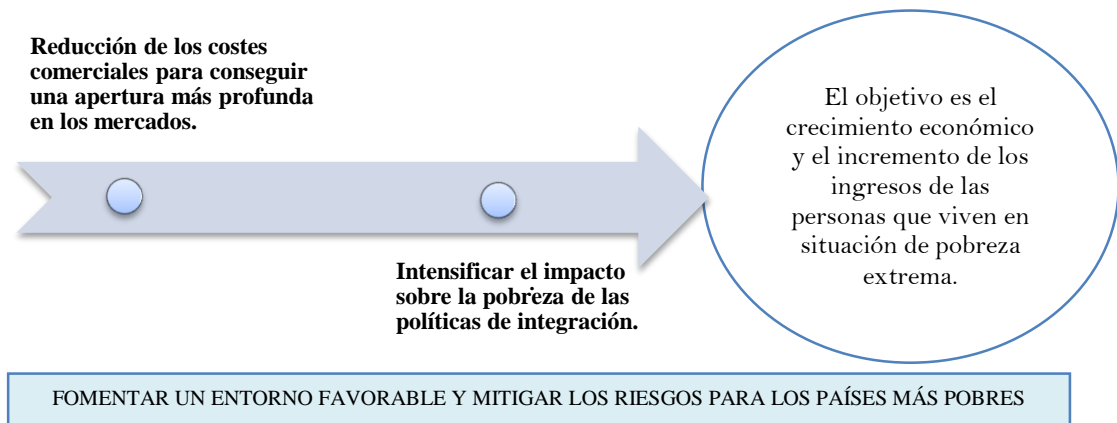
Reducción de los costes comerciales para conseguir una apertura más profunda en los mercados.

Intensificar el impacto sobre la pobreza de las políticas de integración.

El objetivo es el crecimiento económico y el incremento de los ingresos de las personas que viven en situación de pobreza extrema.

FOMENTAR UN ENTORNO FAVORABLE Y MITIGAR LOS RIESGOS PARA LOS PAÍSES MÁS POBRES